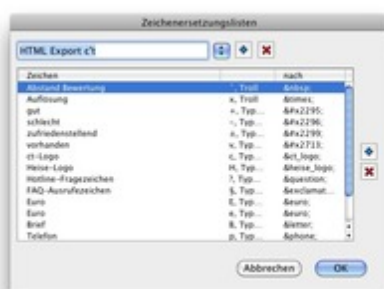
Zeichenersetzungslisten

HTML Export c't

| Zeichen | | nach |
|---|---|---|
| Abstand Bewertung | ', Troll | &nbsp; |
| Auflösung | x, Troll | &times; |
| gut | +, Typ... | &#x2295; |
| schlecht | -, Typ... | &#x2296; |
| zufriedenstellend | o, Typ... | &#x2299; |
| vorhanden | v, Typ... | &#x2713; |
| ct-Logo | c, Typ... | &ct_logo; |
| Heise-Logo | H, Typ... | &heise_logo; |
| Hotline-Fragezeichen | ?, Typ... | &question; |
| FAQ-Ausrufezeichen | !, Typ... | &exclamat... |
| Euro | E, Typ... | &euro; |
| Euro | e, Typ... | &euro; |
| Brief | B, Typ... | &letter; |
| Telefon | p, Typ... | &phone; |

Abbrechen OK